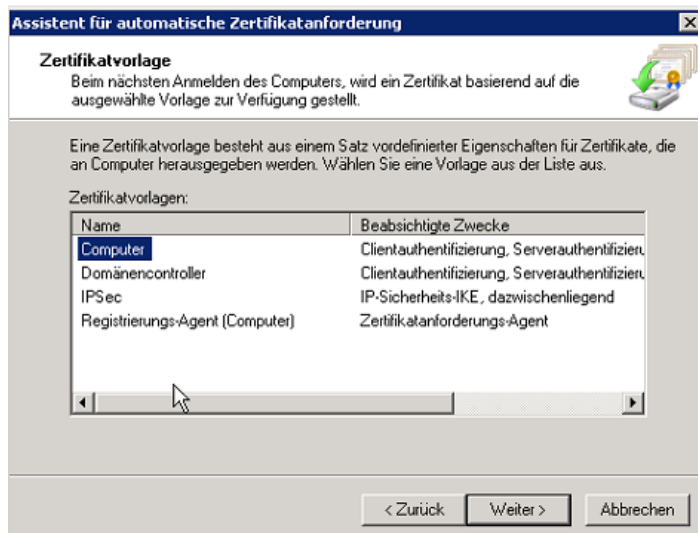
Assistent für automatische Zertifikatanforderung

Zertifikatvorlage
Beim nächsten Anmelden des Computers, wird ein Zertifikat basierend auf die ausgewählte Vorlage zur Verfügung gestellt.

Eine Zertifikatvorlage besteht aus einem Satz vordefinierter Eigenschaften für Zertifikate, die an Computer herausgegeben werden. Wählen Sie eine Vorlage aus der Liste aus.

Zertifikatvorlagen:

| Name | Beabsichtigte Zwecke |
|---|---|
| Computer | Clientauthentifizierung, Serverauthentifizieru |
| Domänencontroller | Clientauthentifizierung, Serverauthentifizieru |
| IPSec | IP-Sicherheits-IKE, dazwischenliegend |
| Registrierungs-Agent (Computer) | Zertifikatanforderungs-Agent |

< Zurück | Weiter > | Abbrechen